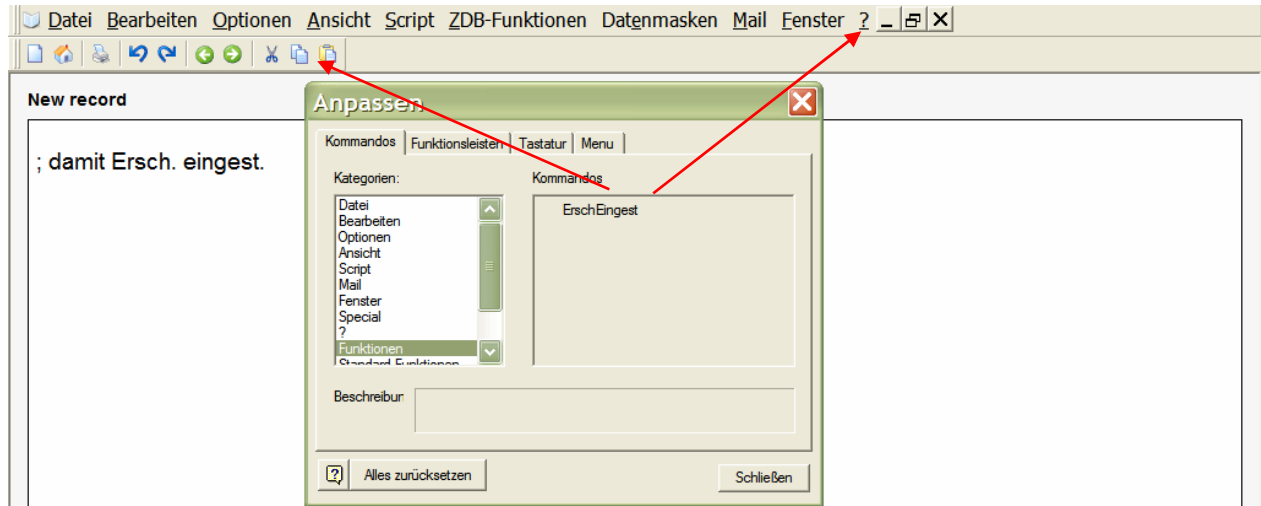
Datei Bearbeiten Optionen Ansicht Script ZDB-Funktionen Datenmasken Mail Fenster ?

New record

; damit Ersch. eingest.

Anpassen

Kommandos | Funktionsleisten | Tastatur | Menu

Kategorien:

Datei
Bearbeiten
Optionen
Ansicht
Script
Mail
Fenster
Special
?
Funktionen
Standard-Funktionen

Kommandos

ErschEingest

Beschreibur

Alles zurücksetzen

Schließen